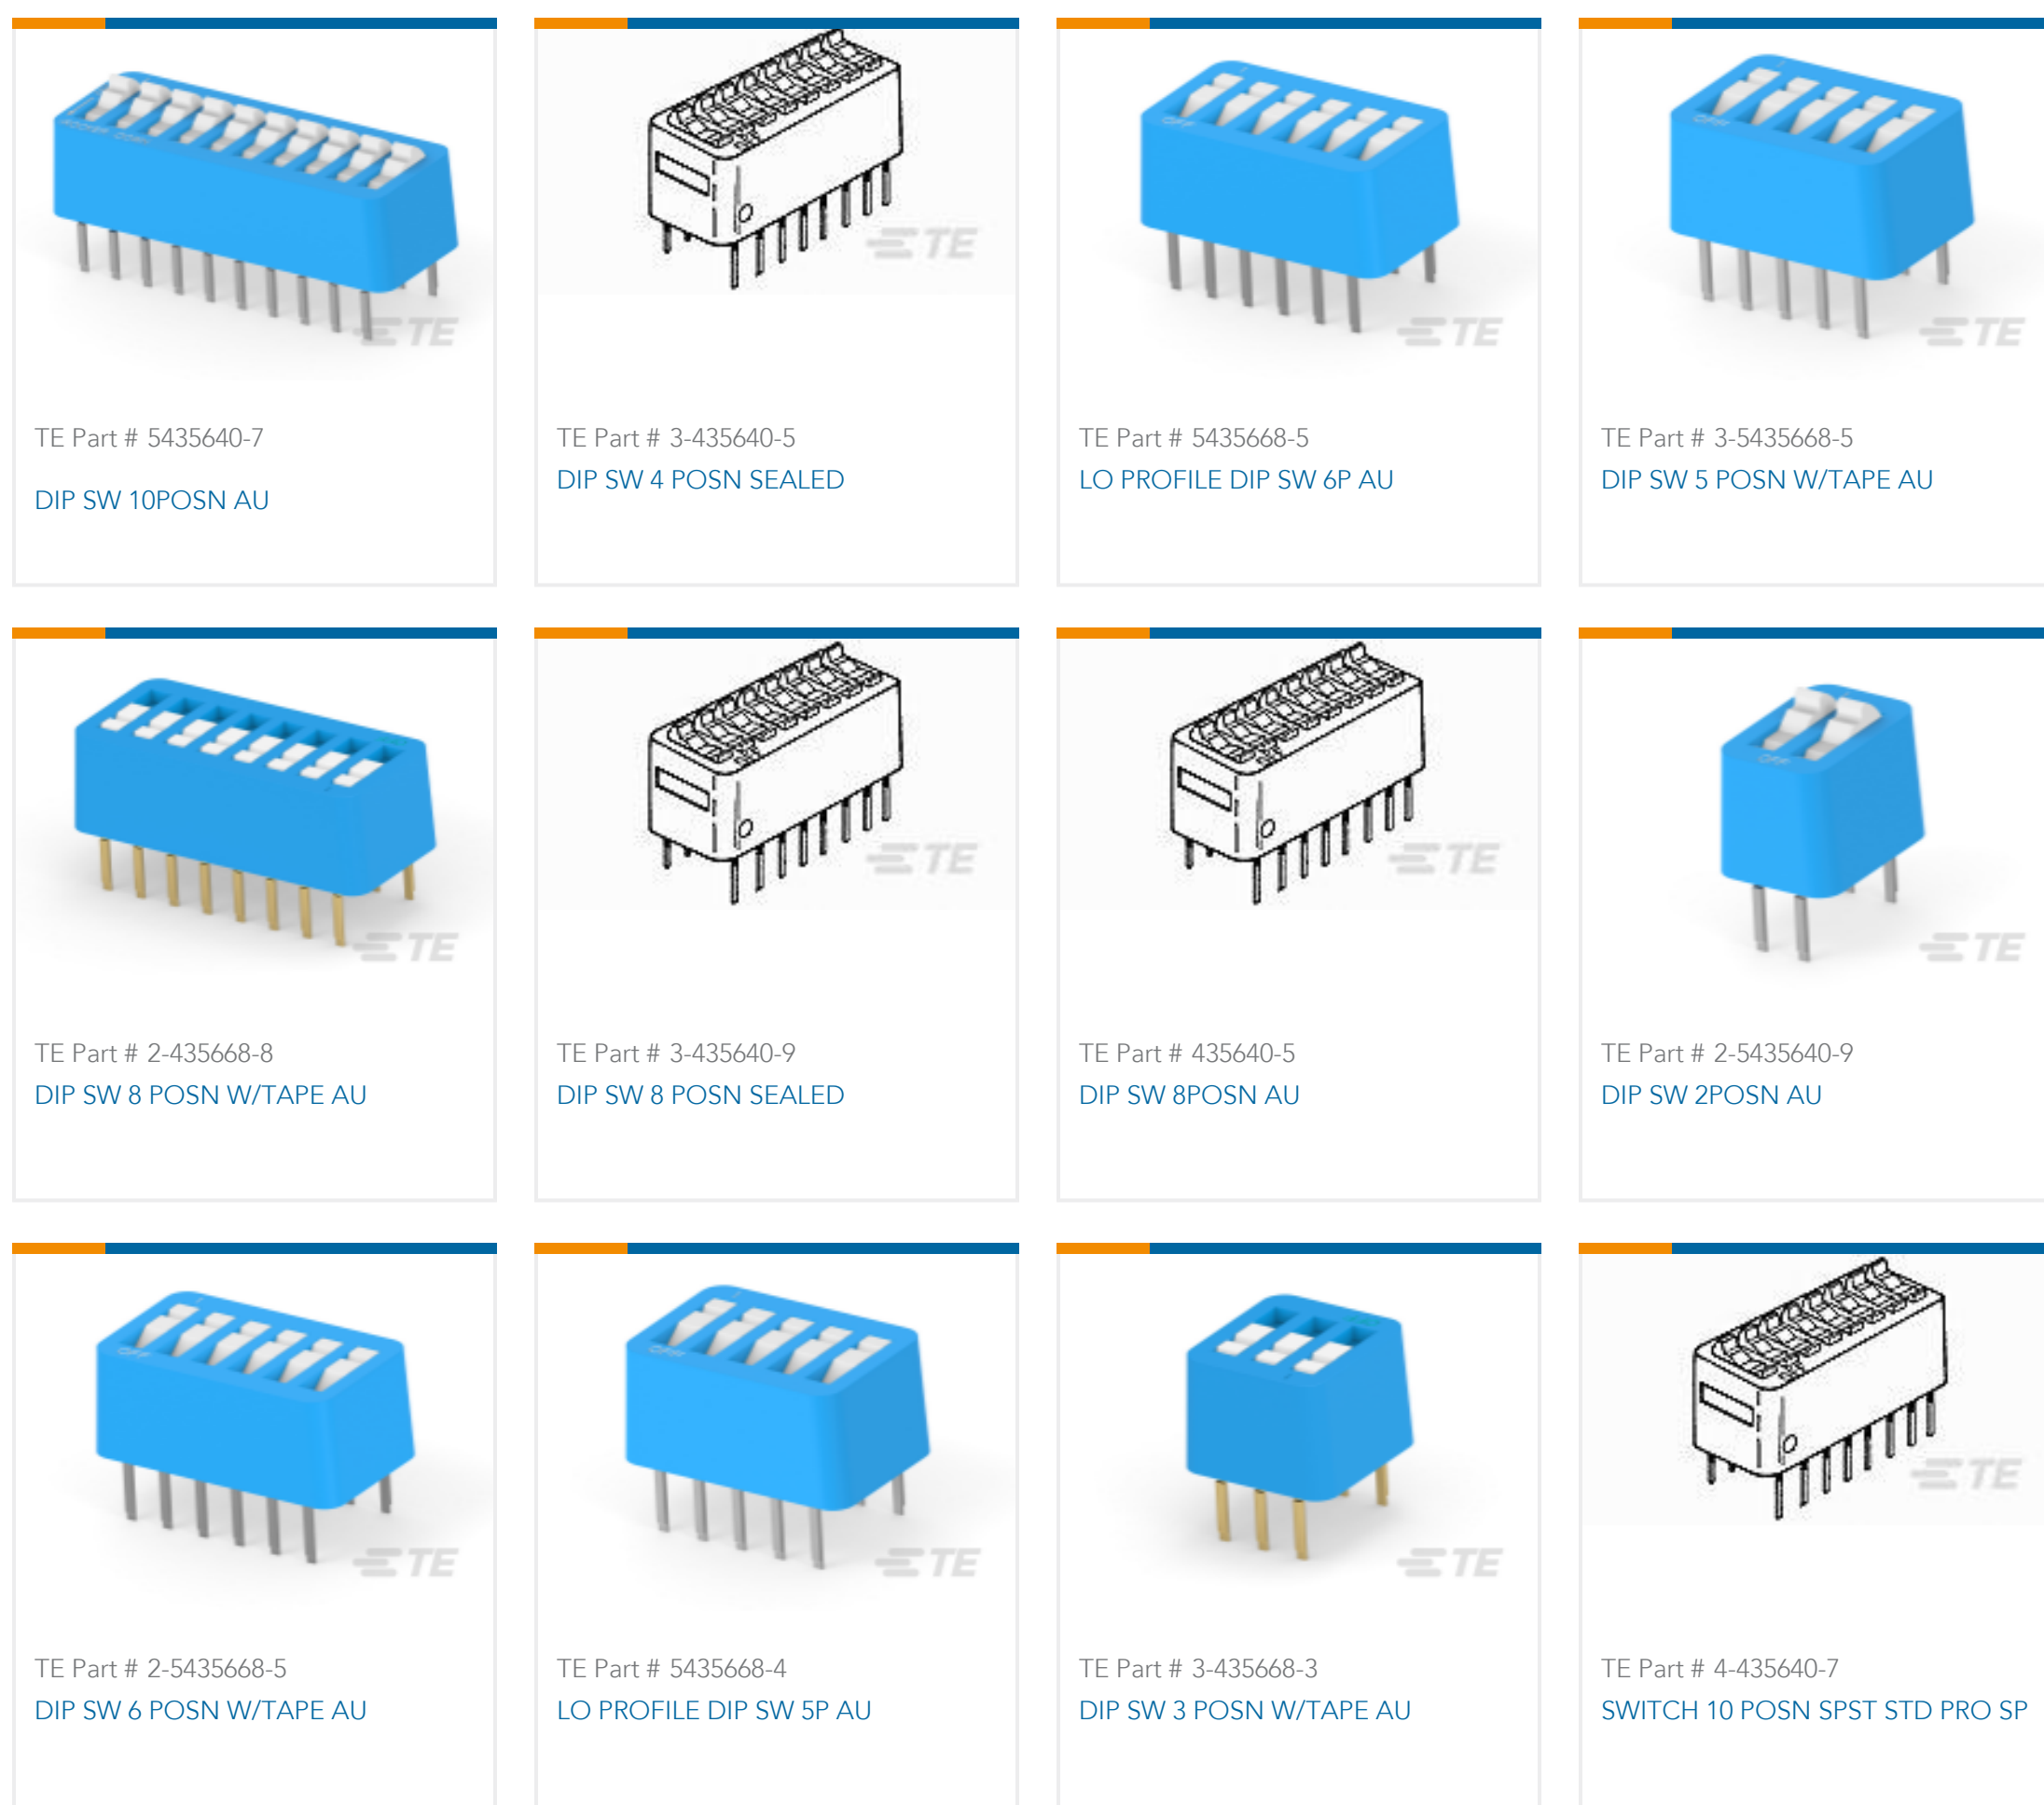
TE

TE Part # 5435640-7

DIP SW 10POSN AU

TE

TE Part # 3-435640-5

DIP SW 4 POSN SEALED

TE

TE Part # 5435668-5

LO PROFILE DIP SW 6P AU

TE

TE Part # 3-5435668-5

DIP SW 5 POSN W/TAPE AU

TE

TE Part # 2-435668-8

DIP SW 8 POSN W/TAPE AU

TE

TE Part # 3-435640-9

DIP SW 8 POSN SEALED

TE

TE Part # 435640-5

DIP SW 8POSN AU

TE

TE Part # 2-5435640-9

DIP SW 2POSN AU

TE

TE Part # 2-5435668-5

DIP SW 6 POSN W/TAPE AU

TE

TE Part # 5435668-4

LO PROFILE DIP SW 5P AU

TE

TE Part # 3-435668-3

DIP SW 3 POSN W/TAPE AU

TE

TE Part # 4-435640-7

SWITCH 10 POSN SPST STD PRO SP